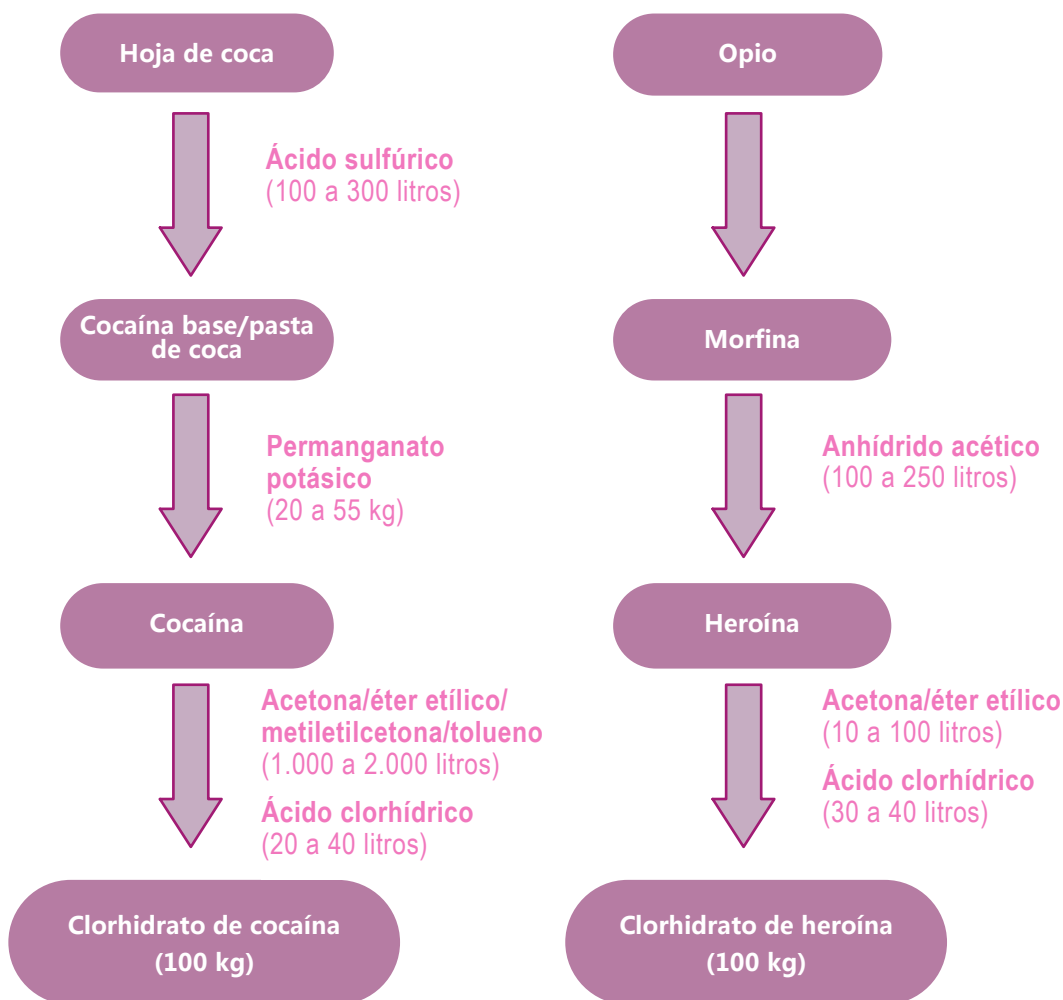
Hoja de coca

Ácido sulfúrico
(100 a 300 litros)

Cocaína base/pasta de coca

Permanganato potásico
(20 a 55 kg)

Cocaína

Acetona/éter etílico/ metiletilcetona/tolueno
(1.000 a 2.000 litros)

Ácido clorhídrico
(20 a 40 litros)

Clorhidrato de cocaína
(100 kg)

Opio

Morfina

Anhídrido acético
(100 a 250 litros)

Heroína

Acetona/éter etílico
(10 a 100 litros)

Ácido clorhídrico
(30 a 40 litros)

Clorhidrato de heroína
(100 kg)